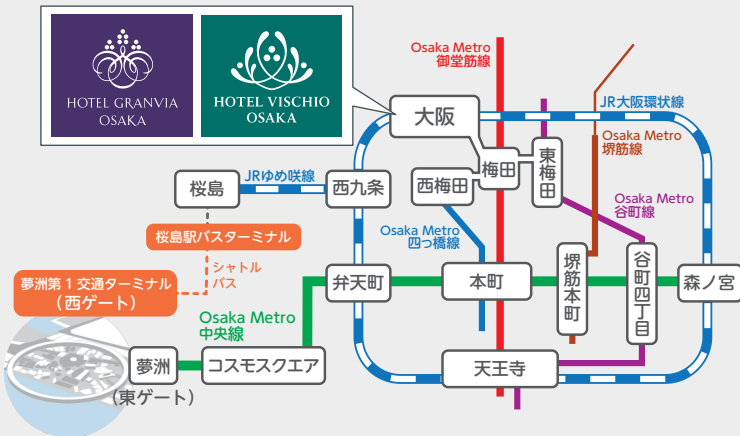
HOTEL GRANVIA OSAKA

HOTEL VISCHIO OSAKA

Osaka Metro
御堂筋線

大阪

JR大阪環状線

Osaka Metro
堺筋線

梅田

東梅田

Osaka Metro
谷町線

桜島

JRゆめ咲線

西九条

西梅田

Osaka Metro
四つ橋線

桜島駅バスターミナル

シャトルバス

夢洲第１交通ターミナル
（西ゲート）

弁天町

本町

堺筋本町

谷町四丁目

森ノ宮

Osaka Metro
中央線

夢洲

コスモスクエア

（東ゲート）

天王寺